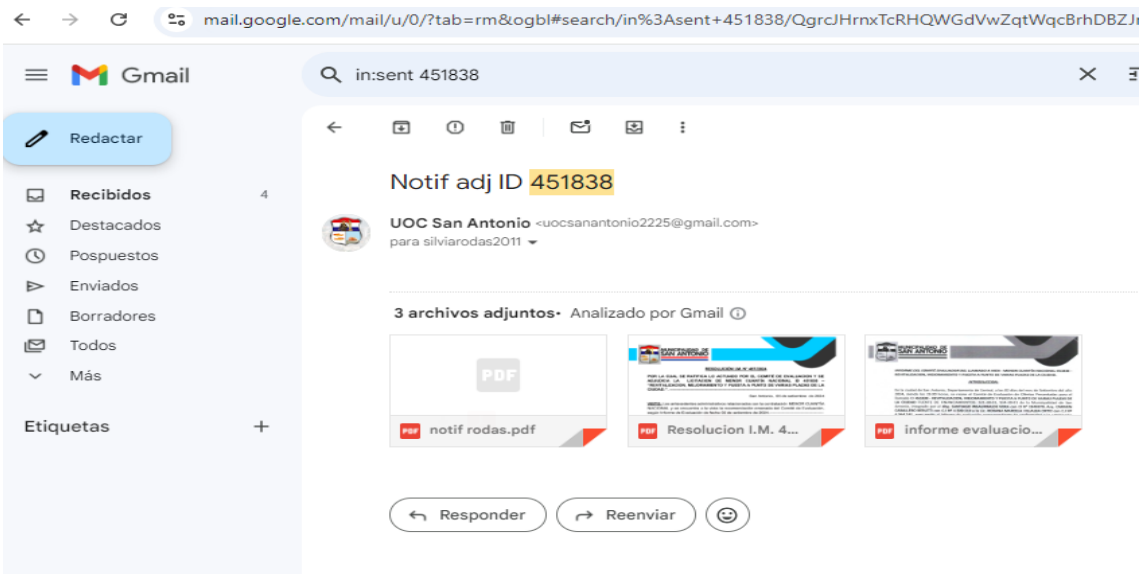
mail.google.com/mail/u/0/?tab=rm&ogbl#search/in%3Asent+451838/QgrcJHrnxTcRHQWGdVwZqtWqcBrhDBZJr

Gmail

in:sent 451838

Redactar

Recibidos 4
Destacados
Pospuestos
Enviados
Borradores
Todos
Más

Etiquetas +

Notif adj ID 451838

UOC San Antonio <uocsanantonio2225@gmail.com>
para silviarodas2011

3 archivos adjuntos • Analizado por Gmail

PDF
notif rodas.pdf

MUNICIPALIDAD DE SAN ANTONIO
Resolucion I.M. 4...

MUNICIPALIDAD DE SAN ANTONIO
informe evaluacio...

Responder
Reenviar